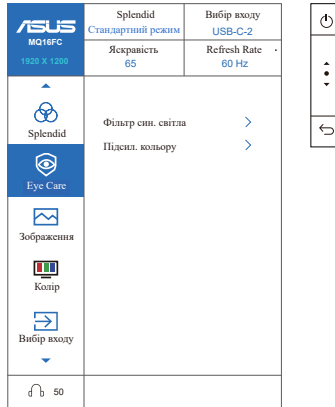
ASUS
MQ16FC
1920 X 1200

| Splendid | Вибір входу |
|---|---|
| Стандартний режим | USB-C-2 |
| Яскравість | Refresh Rate |
| 65 | 60 Hz |

Splendid
Eye Care
Зображення
Колір
Вибір входу
50

Фільтр син. світла >
Підсил. кольору >